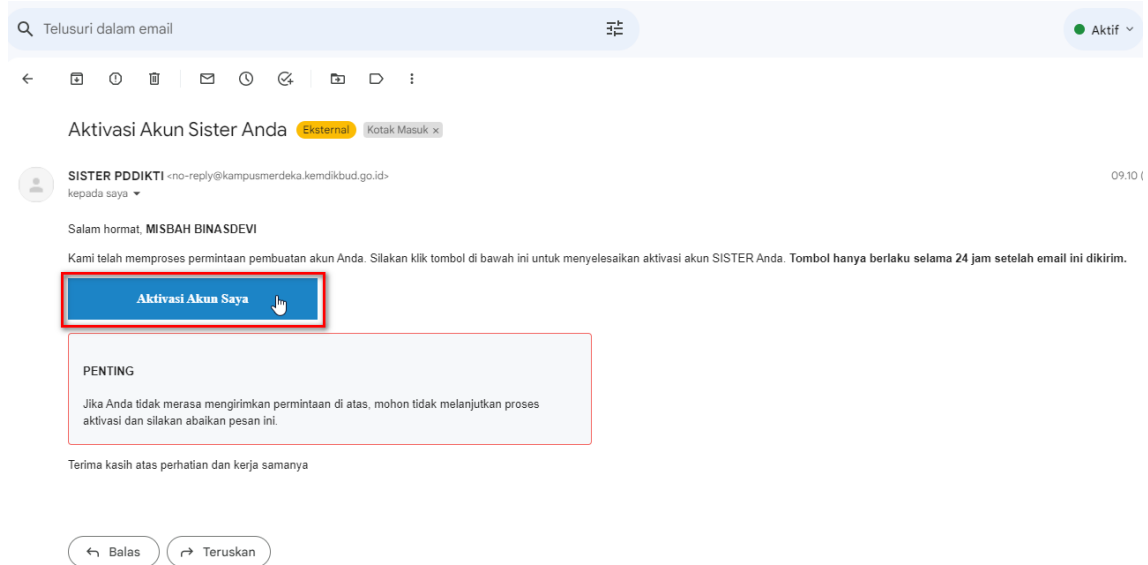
Telusuri dalam email

Aktif

Aktivasi Akun Sister Anda Eksternal Kotak Masuk ×

SISTER PDDIKTI <no-reply@kampusmerdeka.kemdikbud.go.id>
kepada saya

09.10 (

Salam hormat, **MISBAH BINASDEVI**

Kami telah memproses permintaan pembuatan akun Anda. Silakan klik tombol di bawah ini untuk menyelesaikan aktivasi akun SISTER Anda. **Tombol hanya berlaku selama 24 jam setelah email ini dikirim.**

Aktivasi Akun Saya

PENTING

Jika Anda tidak merasa mengirimkan permintaan di atas, mohon tidak melanjutkan proses aktivasi dan silakan abaikan pesan ini.

Terima kasih atas perhatian dan kerja samanya

Balas Teruskan